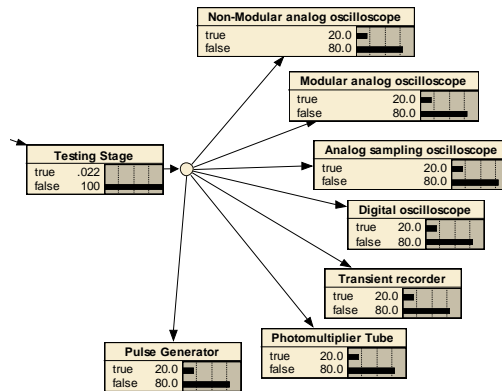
Non-Modular analog oscilloscope
true 20.0
false 80.0

Modular analog oscilloscope
true 20.0
false 80.0

Testing Stage
true .022
false 100

Analog sampling oscilloscope
true 20.0
false 80.0

Digital oscilloscope
true 20.0
false 80.0

Transient recorder
true 20.0
false 80.0

Photomultiplier Tube
true 20.0
false 80.0

Pulse Generator
true 20.0
false 80.0